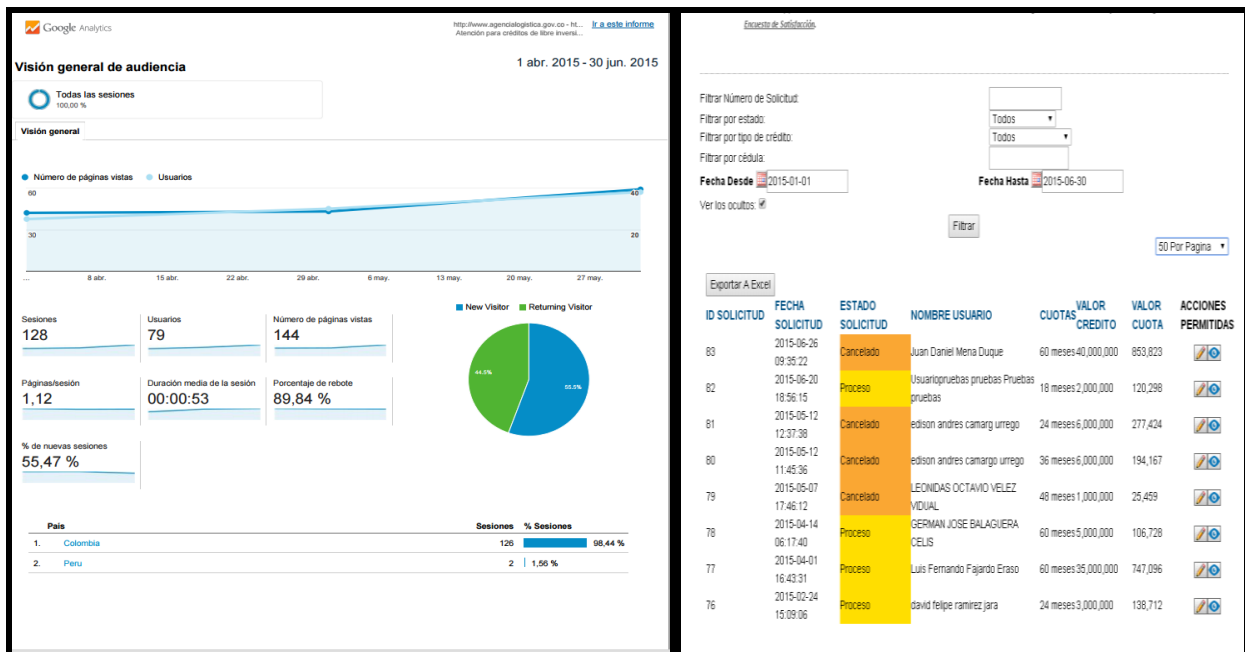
Google Analytics

http://www.agencialogistica.gov.co - ht...
Atención para créditos de libre inversi...

Ir a este informe

Visión general de audiencia

1 abr. 2015 - 30 jun. 2015

Todas las sesiones
100,00 %

Visión general

● Número de páginas vistas ● Usuarios

60
30
40
20

... 8 abr. 15 abr. 22 abr. 29 abr. 6 may. 13 may. 20 may. 27 may.

Sesiones
128

Usuarios
79

Número de páginas vistas
144

Páginas/sesión
1,12

Duración media de la sesión
00:00:53

Porcentaje de rebote
89,84 %

% de nuevas sesiones
55,47 %

■ New Visitor ■ Returning Visitor

44.5%
55.5%

| | País | Sesiones | % Sesiones |
|---|---|---|---|
| 1. | Colombia | 126 | 98,44 % |
| 2. | Peru | 2 | 1,56 % |

Encuesta de Satisfacción.

Filtrar Número de Solicitud:
Filtrar por estado: Todos
Filtrar por tipo de crédito: Todos
Filtrar por cédula:
Fecha Desde 2015-01-01
Fecha Hasta 2015-06-30
Ver los ocultos:

Filtrar

50 Por Pagina

Exportar A Excel

| ID SOLICITUD | FECHA SOLICITUD | ESTADO SOLICITUD | NOMBRE USUARIO | CUOTAS | VALOR CREDITO | VALOR CUOTA | ACCIONES PERMITIDAS |
|---|---|---|---|---|---|---|---|
| 83 | 2015-06-26 09:35:22 | Cancelado | Juan Daniel Mena Duque | 60 meses | 40,000,000 | 853,823 | |
| 82 | 2015-06-20 18:56:15 | Proceso | Usuariopruebas pruebas Pruebas pruebas | 18 meses | 2,000,000 | 120,298 | |
| 81 | 2015-05-12 12:37:38 | Cancelado | edison andres camarg urrego | 24 meses | 6,000,000 | 277,424 | |
| 80 | 2015-05-12 11:45:36 | Cancelado | edison andres camargo urrego | 36 meses | 6,000,000 | 194,167 | |
| 79 | 2015-05-07 17:46:12 | Cancelado | LEONIDAS OCTAVIO VELEZ VIDUAL | 48 meses | 1,000,000 | 25,459 | |
| 78 | 2015-04-14 06:17:40 | Proceso | GERMAN JOSE BALAGUERA CELIS | 60 meses | 5,000,000 | 106,728 | |
| 77 | 2015-04-01 16:43:31 | Proceso | Luis Fernando Fajardo Eraso | 60 meses | 35,000,000 | 747,096 | |
| 76 | 2015-02-24 15:09:06 | Proceso | david felipe ramirez jara | 24 meses | 3,000,000 | 138,712 | |